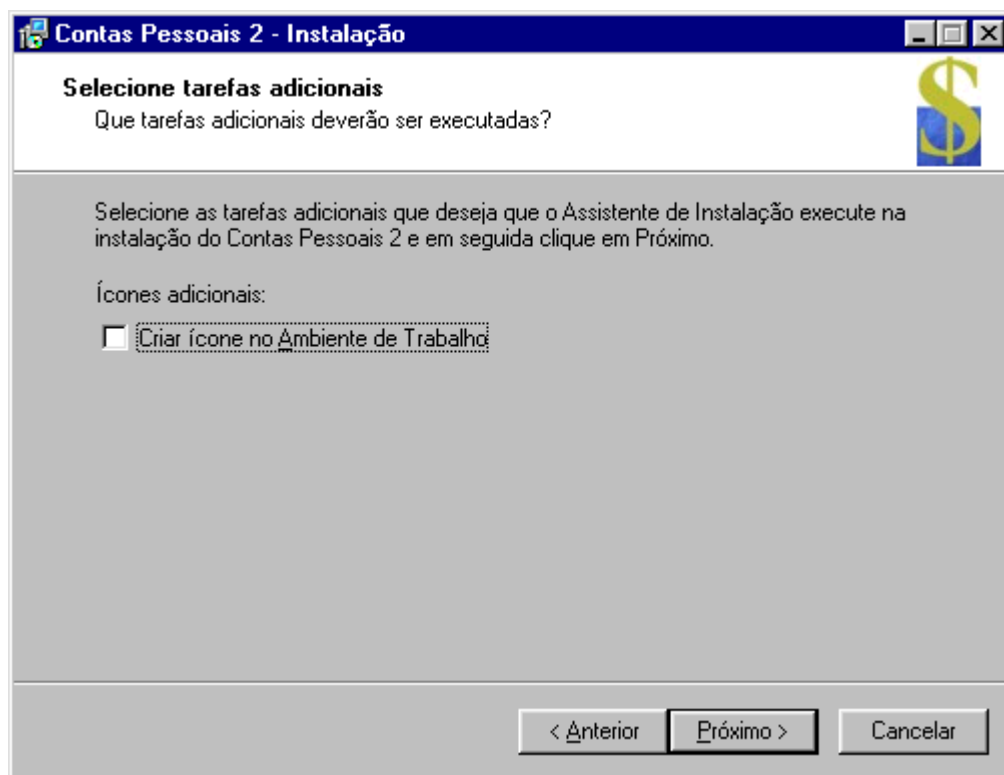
Contas Pessoais 2 - Instalação

Selecione tarefas adicionais
Que tarefas adicionais deverão ser executadas?

$

Selecione as tarefas adicionais que deseja que o Assistente de Instalação execute na instalação do Contas Pessoais 2 e em seguida clique em Próximo.

Ícones adicionais:

Criar ícone no Ambiente de Trabalho

< Anterior
Próximo >
Cancelar